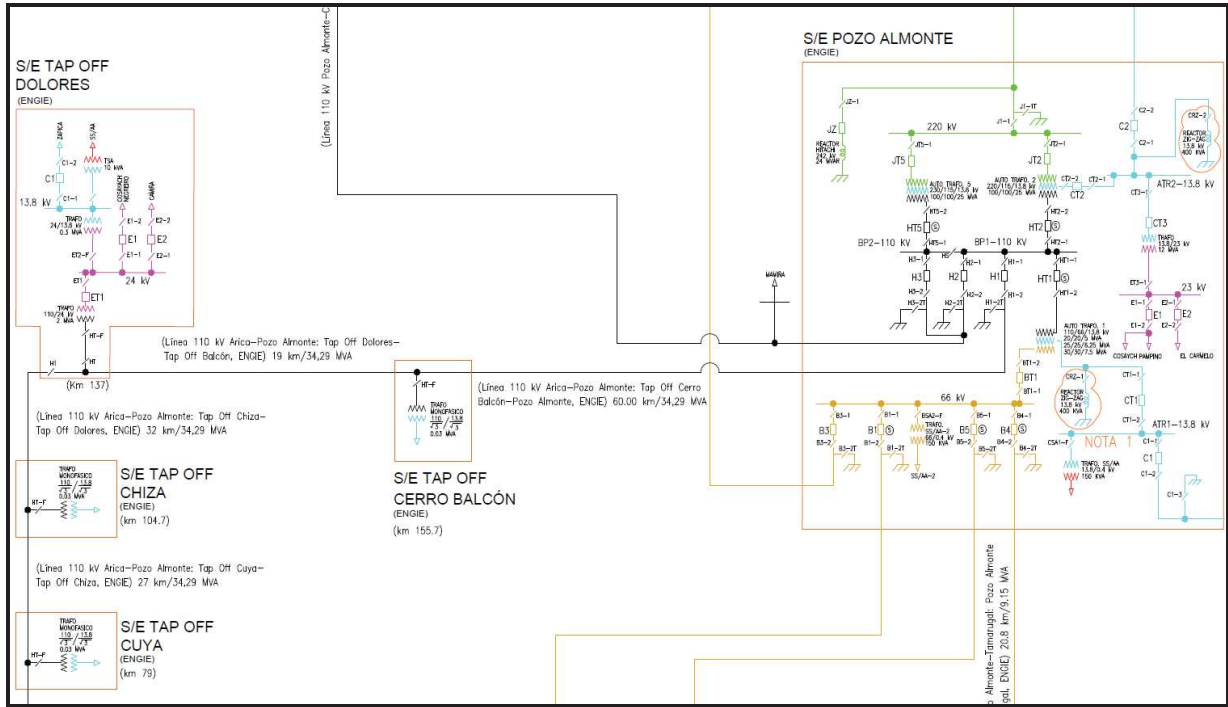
S/E TAP OFF DOLORES
(ENGIE)

ZAPIGA
SS/AA
T3A 10 kVA
C1-2
C1
C1-1
13.8 kV
TRAFO 24/13.8 kV 0.3 MVA
COSAYACH NEGREIRO
CAMIÑA
E1-2
E2-2
E1
E2
E1-1
E2-1
ET2-F
ET1
24 kV
ET1
TRAFO 110/24 kV 2 MVA
HT-F
H1
HT
(Km 137)

(Línea 110 kV Arica-Pozo Almonte: Tap Off Dolores-Tap Off Balcón, ENGIE) 19 km/34,29 MVA

(Línea 110 kV Arica-Pozo Almonte: Tap Off Chiza-Tap Off Dolores, ENGIE) 32 km/34,29 MVA

TRAFO MONOFASICO $\frac{110}{\sqrt{3}}$ / $\frac{13.8}{\sqrt{3}}$ 0.03 MVA
HT-F
S/E TAP OFF CHIZA
(ENGIE)
(km 104.7)

(Línea 110 kV Arica-Pozo Almonte: Tap Off Cuya-Tap Off Chiza, ENGIE) 27 km/34,29 MVA

TRAFO MONOFASICO $\frac{110}{\sqrt{3}}$ / $\frac{13.8}{\sqrt{3}}$ 0.03 MVA
HT-F
S/E TAP OFF CUYA
(ENGIE)
(km 79)

(Línea 110 kV Pozo Almonte-C

HT-F
TRAFO MONOFASICO $\frac{110}{\sqrt{3}}$ / $\frac{13.8}{\sqrt{3}}$ 0.03 MVA
(Línea 110 kV Arica-Pozo Almonte: Tap Off Cerro Balcón-Pozo Almonte, ENGIE) 60.00 km/34,29 MVA
S/E TAP OFF CERRO BALCÓN
(ENGIE)
(km 155.7)

MAIVIRA

S/E POZO ALMONTE
(ENGIE)

JZ-1
JZ
REACTOR HITACHI 242 kV 24 MVAR
J1-1T
J1-1
220 kV
JT5-1
JT5
AUTO TRAFO. 5 230/115/13.8 kV 100/100/25 MVA
HT5-2
HT5
HT5-1
BP2-110 kV
JT2-1
JT2
AUTO TRAFO. 2 220/115/13.8 kV 100/100/25 MVA
HT2-2
HT2
HT2-1
BP1-110 kV
H3-1
H3
H3-2
H3-2T
H2-1
H2
H2-2
H2-2T
H1-1
H1
H1-2
H1-2T
HT1-1
HT1
HT1-2
C2-2
C2
C2-1
CRZ-2
REACTOR ZIG-ZAG 13.8 kV 400 KVA
CT2-2
CT2
CT2-1
ATR2-13.8 kV
CT3-1
CT3
TRAFO 13.8/23 kV 12 MVA
ET3-1
23 kV
E1-1
E2-1
E1
E2
E1-2
E2-2
COSAYACH PAMPINO
EL CARMELO
AUTO TRAFO. 1 110/66/13.8 kV 20/20/5 MVA 25/25/6.25 MVA 30/30/7.5 MVA
BT1-2
BT1
BT1-1
CRZ-1
REACTOR ZIG-ZAG 13.8 kV 400 KVA
CT1-1
CT1
CT1-2
ATR1-13.8 kV
NOTA 1
C1-1
C1
C1-2
C1-3
CSA1-F
TRAFO. SS/AA 13.8/0.4 kV 150 KVA
66 kV
B3-1
B3
B3-2
B3-2T
B1-1
B1
B1-2
B1-2T
BSA2-F
TRAFO. SS/AA-2 66/0.4 kV 150 KVA
SS/AA-2
B5-1
B5
B5-2
B5-2T
B4-1
B4
B4-2
B4-2T

Almonte-Tamarugal: Pozo Almonte
gal, ENGIE) 20.8 km/9.15 MVA